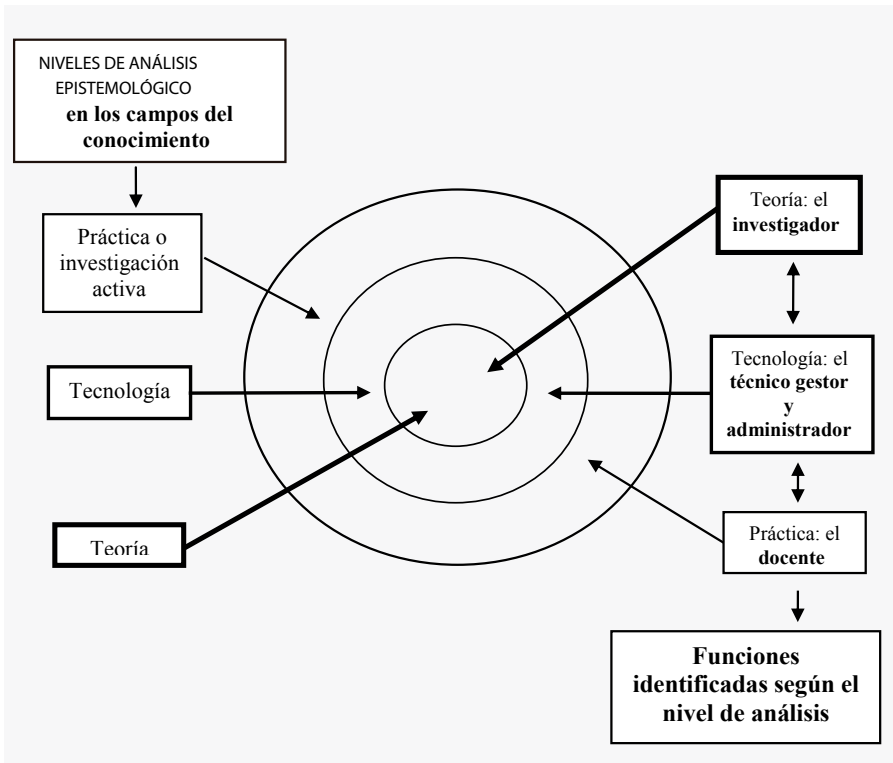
NIVELES DE ANÁLISIS EPISTEMOLÓGICO
en los campos del conocimiento

Práctica o investigación activa

Tecnología

Teoría

Teoría: el investigador

Tecnología: el técnico gestor y administrador

Práctica: el docente

Funciones identificadas según el nivel de análisis